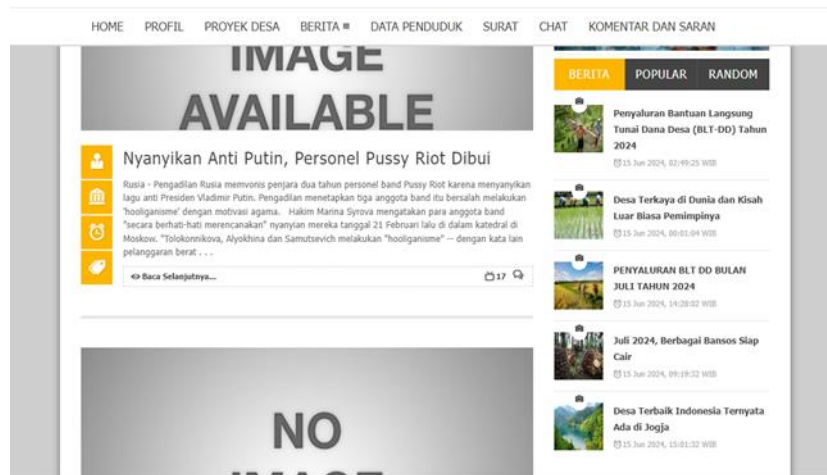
HOME PROFIL PROYEK DESA BERITA DATA PENDUDUK SURAT CHAT KOMENTAR DAN SARAN

IMAGE AVAILABLE

Nyanyikan Anti Putin, Personel Pussy Riot Dibui

Rusia - Pengadilan Rusia memvonis penjara dua tahun personel band Pussy Riot karena menyanyikan lagu anti Presiden Vladimir Putin. Pengadilan menetapkan tiga anggota band itu bersalah melakukan 'hooliganisme' dengan motivasi agama. Hakim Marina Syrova mengatakan para anggota band "secara berhati-hati merencanakan" nyanyian mereka tanggal 21 Februari lalu di dalam katedral di Moskow. "Tolokonnikova, Alyokhina dan Samutsevich melakukan "hooliganisme" -- dengan kata lain pelanggaran berat . . .

Baca Selanjutnya...

17

NO IMAGE

BERITA POPULAR RANDOM

Penyaluran Bantuan Langsung Tunai Dana Desa (BLT-DD) Tahun 2024
15 Jun 2024, 02:49:25 WIB

Desa Terkaya di Dunia dan Kisah Luar Biasa Pemimpinya
15 Jun 2024, 00:01:04 WIB

PENYALURAN BLT DD BULAN JULI TAHUN 2024
15 Jun 2024, 14:28:02 WIB

Juli 2024, Berbagai Bansos Siap Cair
15 Jun 2024, 09:19:32 WIB

Desa Terbaik Indonesia Ternyata Ada di Jogja
15 Jun 2024, 15:01:32 WIB